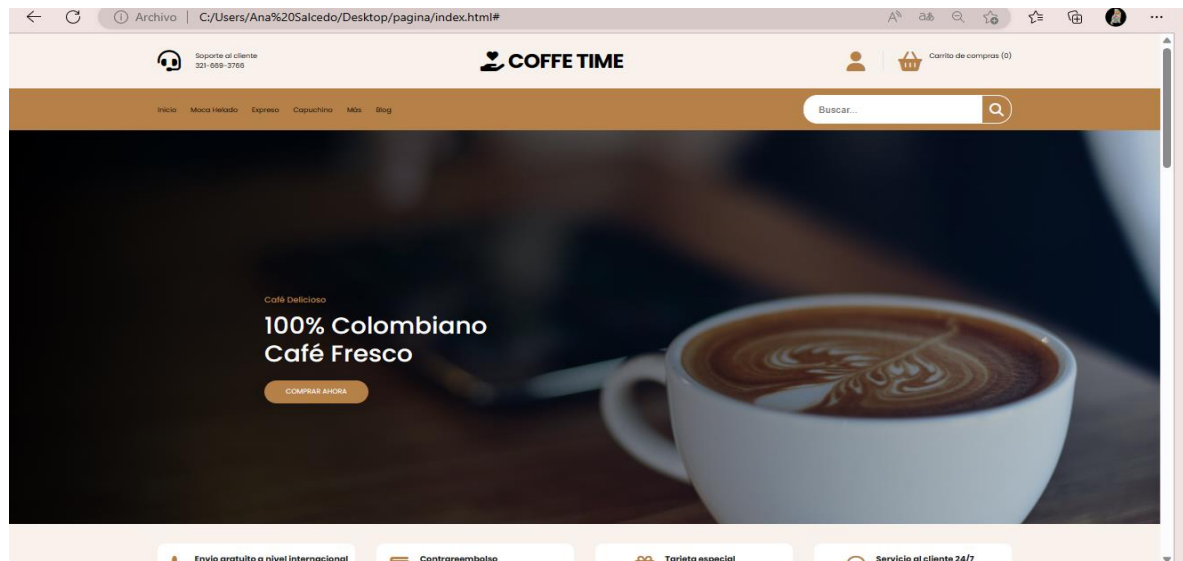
Archivo | C:/Users/Ana%20Salcedo/Desktop/pagina/index.html#

Soporte al cliente
321-669-3766

COFFE TIME

Carrito de compras (0)

Inicio Moca Helado Expreso Capuchino Más Blog

Buscar...

Café Delicioso

100% Colombiano
Café Fresco

COMPRAR AHORA

Envio gratuito a nivel internacional

Contrareembolso

Tarjeta especial

Servicio al cliente 24/7